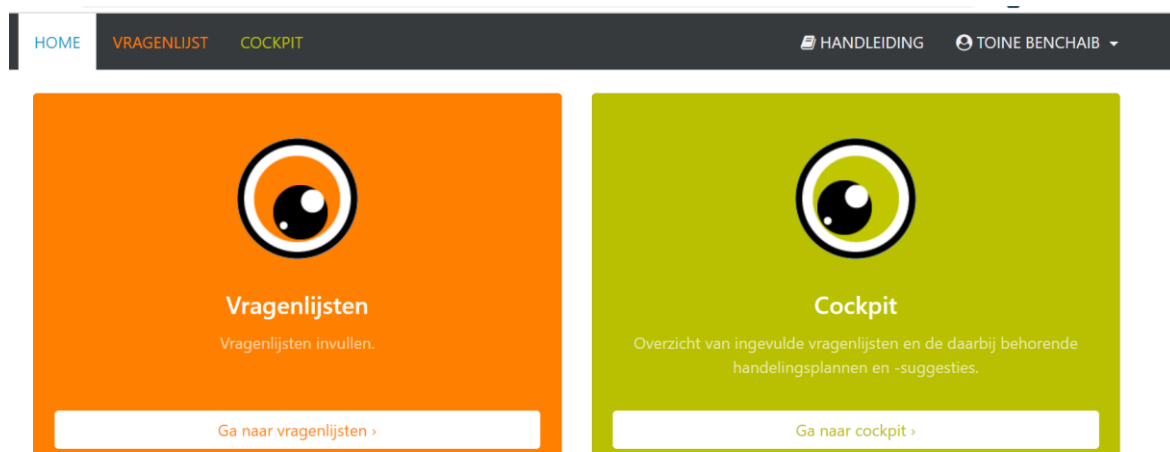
HOME VRAGENLIJST COCKPIT HANDLEIDING TOINE BENCHAIB

Vragenlijsten

Vragenlijsten invullen.

Ga naar vragenlijsten ›

Cockpit

Overzicht van ingevulde vragenlijsten en de daarbij behorende handelingsplannen en -suggesties.

Ga naar cockpit ›